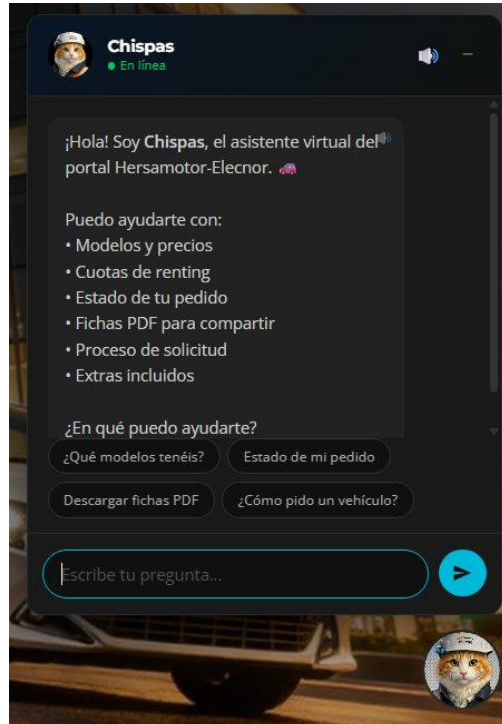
Chispas
En línea

¡Hola! Soy **Chispas**, el asistente virtual del portal Hersamotor-Elecnor.

Puedo ayudarte con:
• Modelos y precios
• Cuotas de renting
• Estado de tu pedido
• Fichas PDF para compartir
• Proceso de solicitud
• Extras incluidos

¿En qué puedo ayudarte?

¿Qué modelos tenéis?
Estado de mi pedido
Descargar fichas PDF
¿Cómo pido un vehículo?

Escribe tu pregunta...